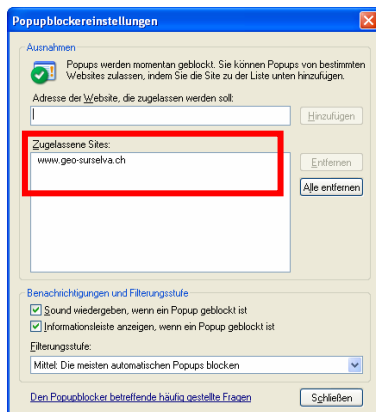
Popupblockereinstellungen

Ausnahmen

Popups werden momentan geblockt. Sie können Popups von bestimmten Websites zulassen, indem Sie die Site zu der Liste unten hinzufügen.

Adresse der Website, die zugelassen werden soll:

Hinzufügen

Zugelassene Sites:

www.geo-surselva.ch

Entfernen

Alle entfernen

Benachrichtigungen und Filterungsstufe

Sound wiedergeben, wenn ein Popup geblockt ist

Informationsleiste anzeigen, wenn ein Popup geblockt ist

Filterungsstufe:

Mittel: Die meisten automatischen Popups blocken

Den Popupblocker betreffende häufig gestellte Fragen

Schließen